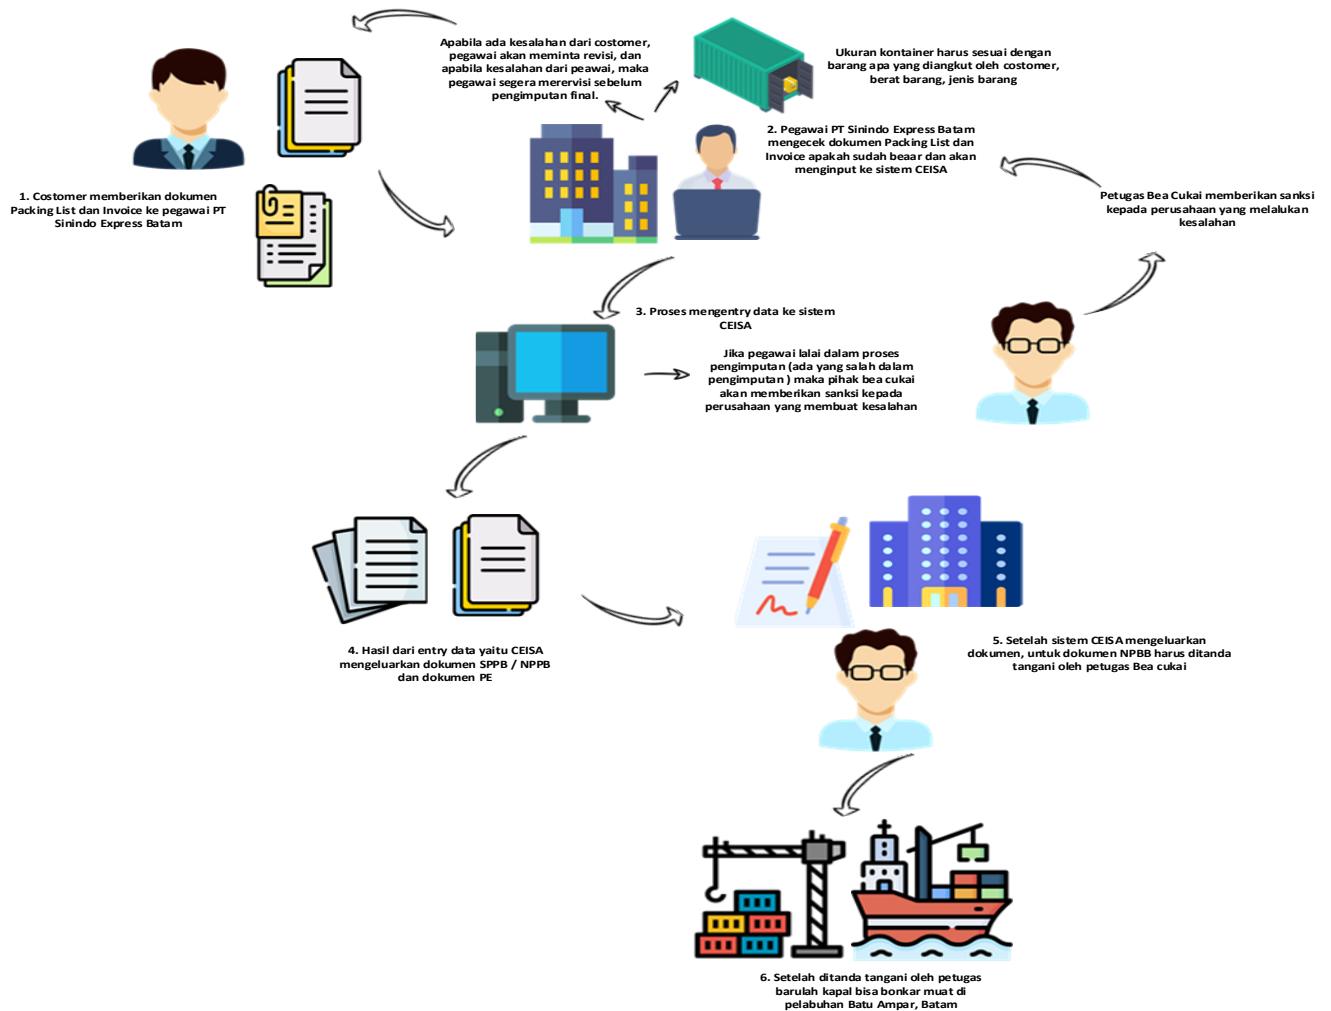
Apabila ada kesalahan dari costomer, pegawai akan meminta revisi, dan apabila kesalahan dari peawai, maka pegawai segera merervisi sebelum pengimputan final.

Ukuran kontainer harus sesuai dengan barang apa yang diangkut oleh costomer, berat barang, jenis barang

1. Costomer memberikan dokumen Packing List dan Invoice ke pegawai PT Sinindo Express Batam

2. Pegawai PT Sinindo Express Batam mengecek dokumen Packing List dan Invoice apakah sudah beaar dan akan menginput ke sistem CEISA

Petugas Bea Cukai memberikan sanksi kepada perusahaan yang melalukan kesalahan

3. Proses mengentry data ke sistem CEISA

Jika pegawai lalai dalam proses pengimputan (ada yang salah dalam pengimputan ) maka pihak bea cukai akan memberikan sanksi kepada perusahaan yang membuat kesalahan

4. Hasil dari entry data yaitu CEISA mengeluarkan dokumen SPPB / NPPB dan dokumen PE

5. Setelah sistem CEISA mengeluarkan dokumen, untuk dokumen NPBB harus ditanda tangani oleh petugas Bea cukai

6. Setelah ditanda tangani oleh petugas barulah kapal bisa bonkar muat di pelabuhan Batu Ampar, Batam